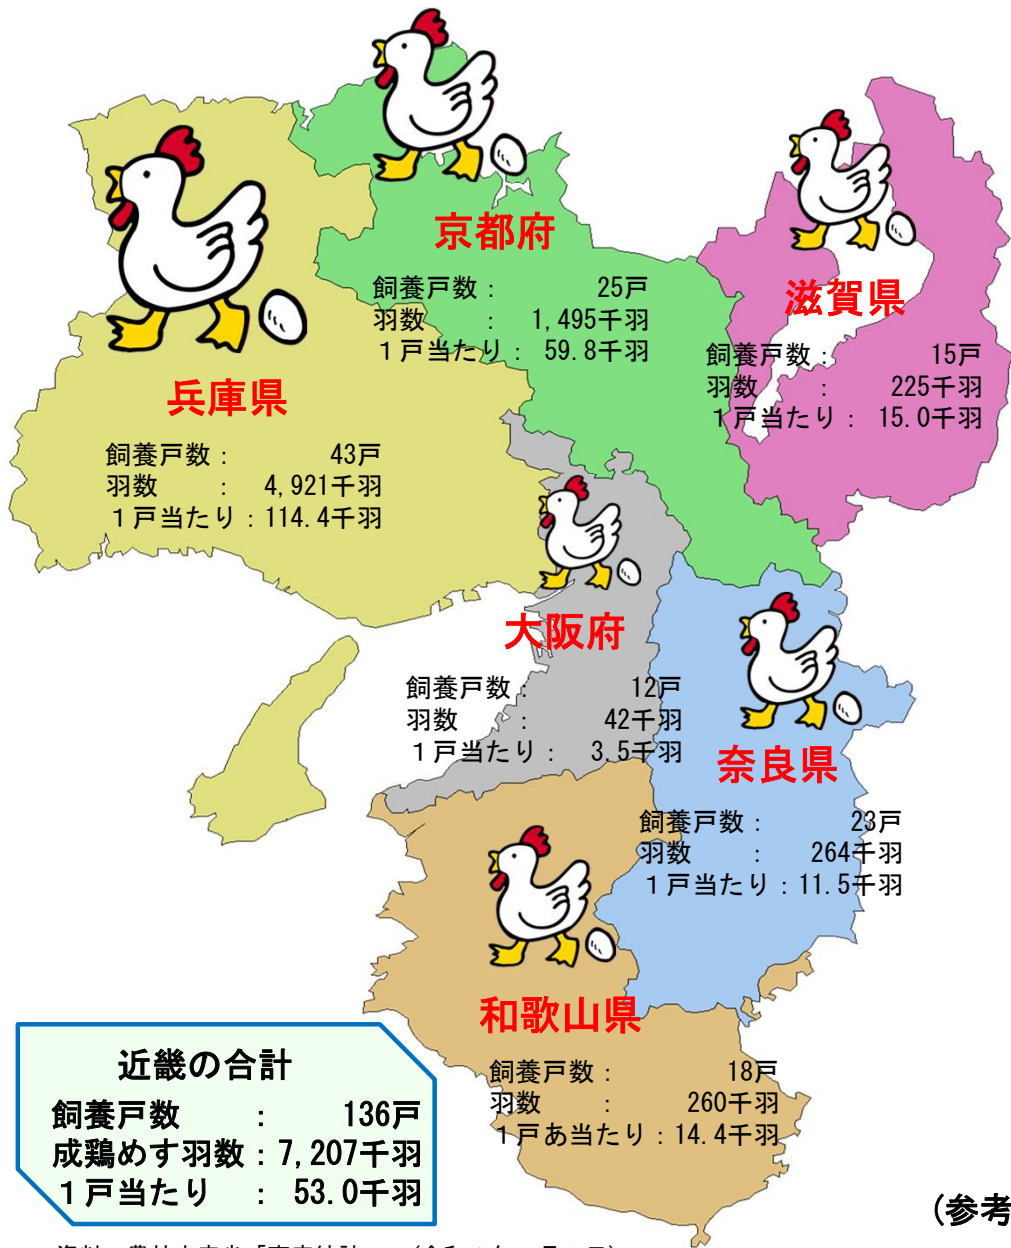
京都府

飼養戸数： 25戸
羽数 ： 1,495千羽
１戸当たり： 59.8千羽

滋賀県

飼養戸数： 15戸
羽数 ： 225千羽
１戸当たり： 15.0千羽

兵庫県

飼養戸数： 43戸
羽数 ： 4,921千羽
１戸当たり：114.4千羽

大阪府

飼養戸数： 12戸
羽数 ： 42千羽
１戸当たり： 3.5千羽

奈良県

飼養戸数： 23戸
羽数 ： 264千羽
１戸当たり：11.5千羽

和歌山県

飼養戸数： 18戸
羽数 ： 260千羽
１戸あ当たり：14.4千羽

近畿の合計
飼養戸数 ： 136戸
成鶏めす羽数：7,207千羽
１戸当たり ： 53.0千羽

(参考

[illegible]